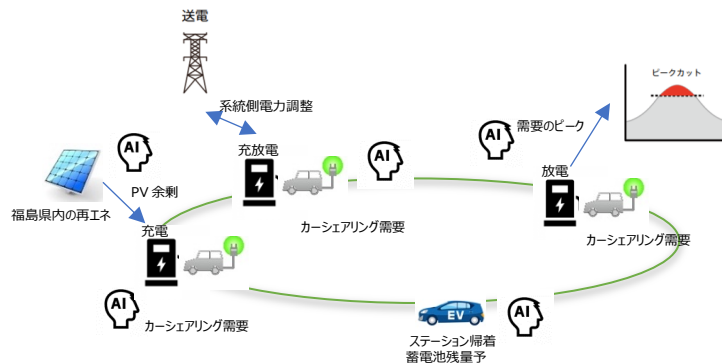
送電

系統側電力調整

充放電

AI

AI

需要のピーク

ピークカット

AI

PV 余剰

福島県内の再エネ

充電

カーシェアリング需要

放電

カーシェアリング需要

AI

AI

カーシェアリング需要

EV

AI

ステーション帰着
蓄電池残量予